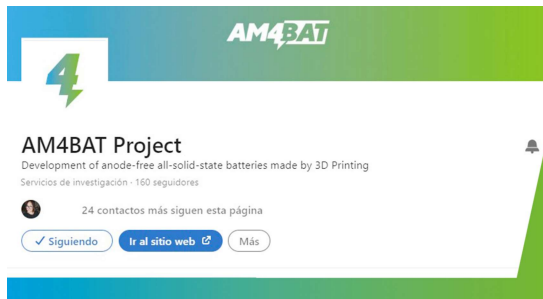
AM4BAT

AM4BAT Project

Development of anode-free all-solid-state batteries made by 3D Printing

Servicios de investigación · 160 seguidores

24 contactos más siguen esta página

✓ Siguiendo
Ir al sitio web
Más